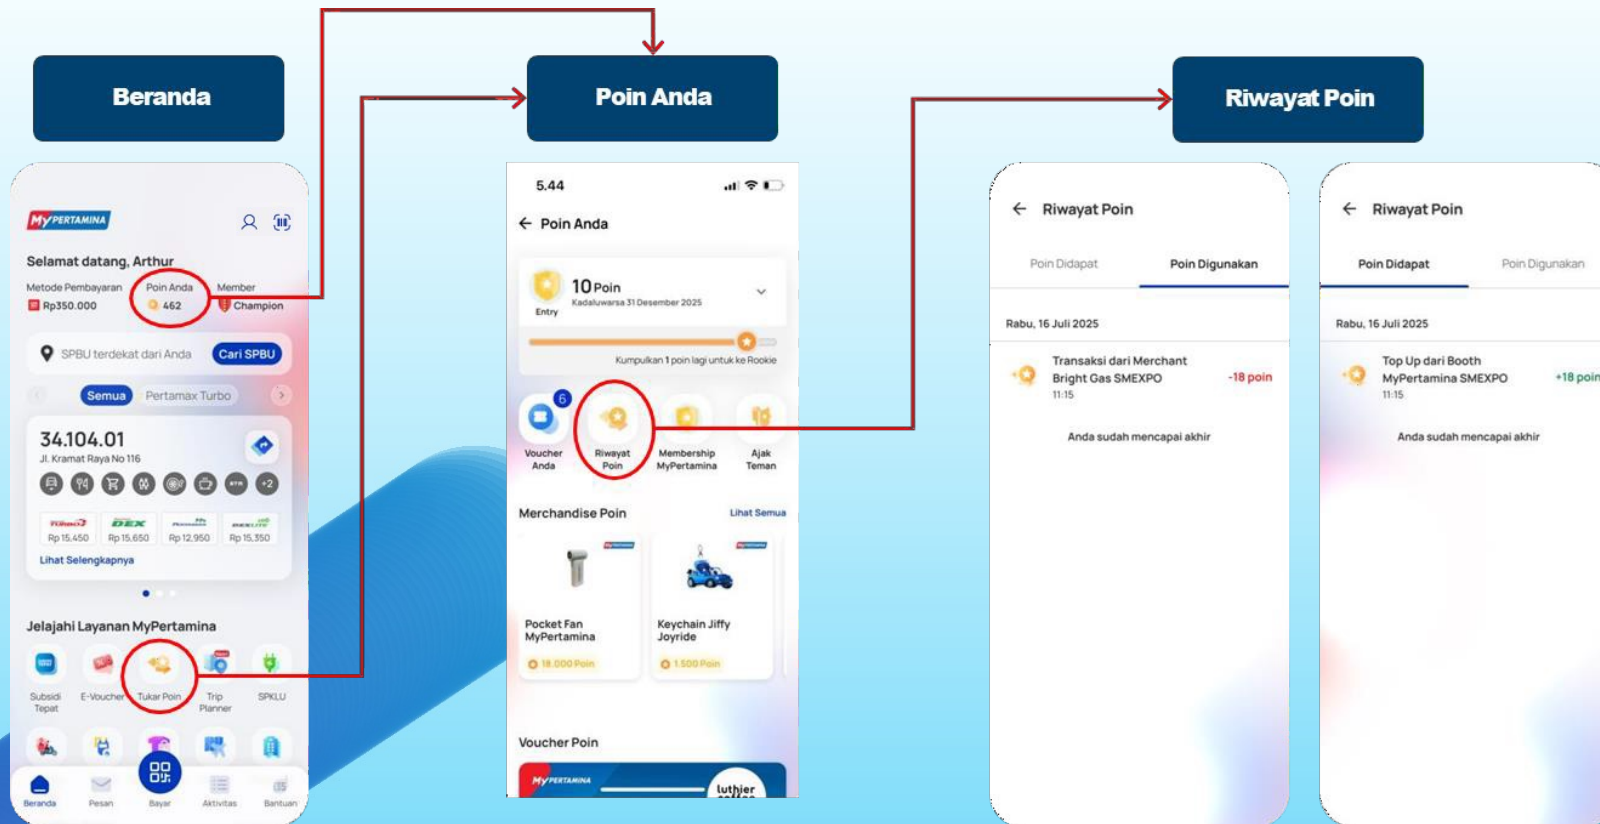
Beranda

MyPERTAMINA

Selamat datang, Arthur

Metode Pembayaran
Rp350.000

Poin Anda
462

Member
Champion

SPBU terdekat dari Anda
Cari SPBU

Semua
Pertamax Turbo

34.104.01
Jl. Kramat Raya No 116

+2

Rp 15.450
Rp 15.650
Rp 12.950
Rp 15.350

Lihat Selengkapnya

Jelajahi Layanan MyPertamina

Subsidi Tepat
E-Voucher
Tukar Poin
Trip Planner
SPKLU

Beranda
Pesan
Bayar
Aktivitas
Bantuan

Poin Anda

5.44

Poin Anda

10 Poin
Kadaluwarsa 31 Desember 2025
Entry

Kumpulkan 1 poin lagi untuk ke Rookie

6
Voucher Anda
Riwayat Poin
Membership MyPertamina
Ajak Teman

Merchandise Poin
Lihat Semua

Pocket Fan MyPertamina
18.000 Poin

Keychain Jiffy Joyride
1.500 Poin

Voucher Poin

MyPERTAMINA
luthier

Riwayat Poin

Riwayat Poin

Poin Didapat
Poin Digunakan

Rabu, 16 Juli 2025

Transaksi dari Merchant Bright Gas SMEXPO
11:15
-18 poin

Anda sudah mencapai akhir

Riwayat Poin

Poin Didapat
Poin Digunakan

Rabu, 16 Juli 2025

Top Up dari Booth MyPertamina SMEXPO
11:15
+18 poin

Anda sudah mencapai akhir